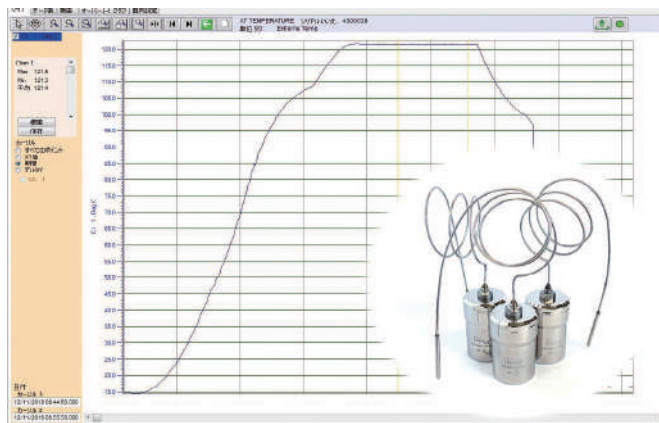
グラフ | データ表 | 概要 | オーバーシュート グラフ | 自由記述

XT TEMPERATURE シリアルナンバー: 4300038
単位: ℃ Enter File Name

Chan 1
Max 121.6
Min 121.3
平均 121.4

保存
カーソル
すべてのポイント
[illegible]
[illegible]
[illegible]

120.0
115.0
110.0
105.0
100.0
95.0
90.0
85.0
80.0
75.0
70.0
65.0
60.0
55.0
50.0
45.0
40.0
35.0
30.0
25.0
20.0
15.0

Ch 1 (Deg C)

日付
カーソル 1
12/11/2018 08:44:00.000
カーソル 2
12/11/2018 08:53:00.000